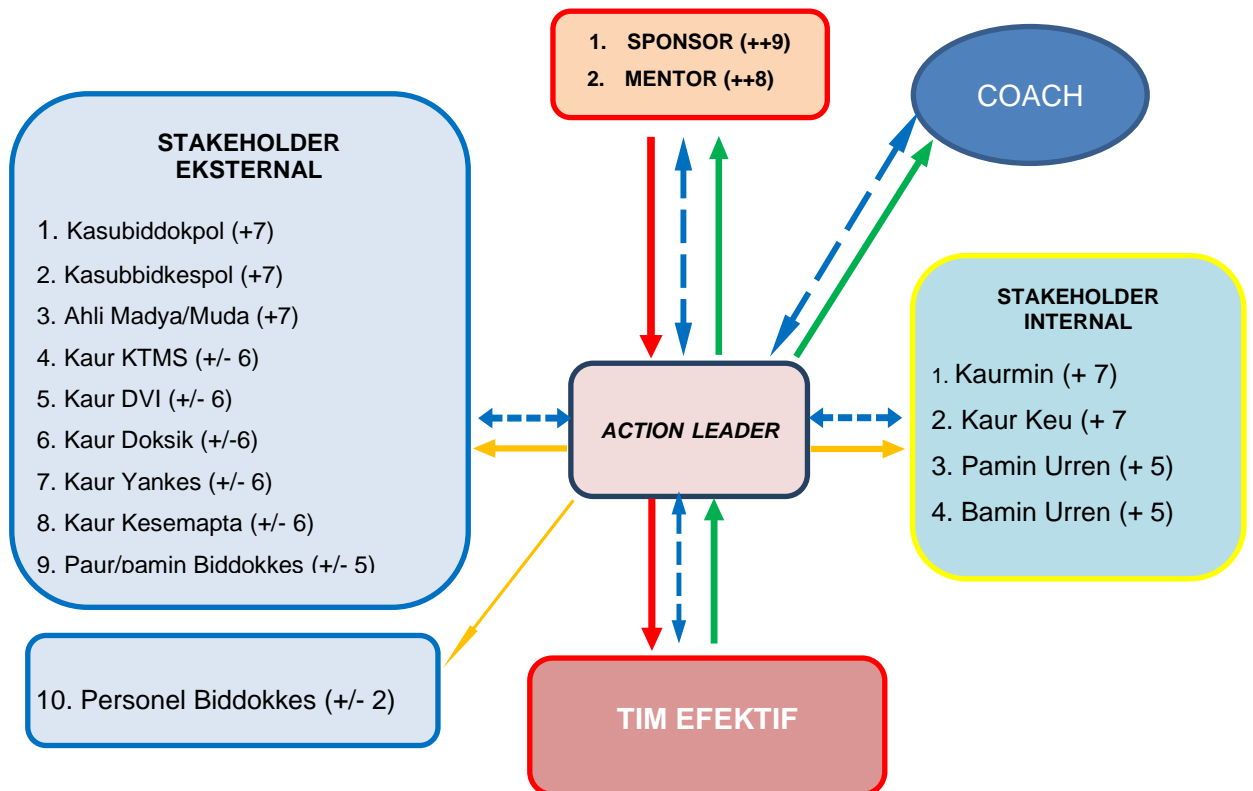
1. SPONSOR (++9)
2. MENTOR (++8)

COACH

STAKEHOLDER EKSTERNAL

1. Kasubiddokpol (+7)
2. Kasubbidkespol (+7)
3. Ahli Madya/Muda (+7)
4. Kaur KTMS (+/- 6)
5. Kaur DVI (+/- 6)
6. Kaur Doksik (+/-6)
7. Kaur Yankes (+/- 6)
8. Kaur Kesemapta (+/- 6)
9. Paur/pamin Biddokkes (+/- 5)

ACTION LEADER

STAKEHOLDER INTERNAL

1. Kaurmin (+ 7)
2. Kaur Keu (+ 7
3. Pamin Urren (+ 5)
4. Bamin Urren (+ 5)

10. Personel Biddokkes (+/- 2)

TIM EFEKTIF